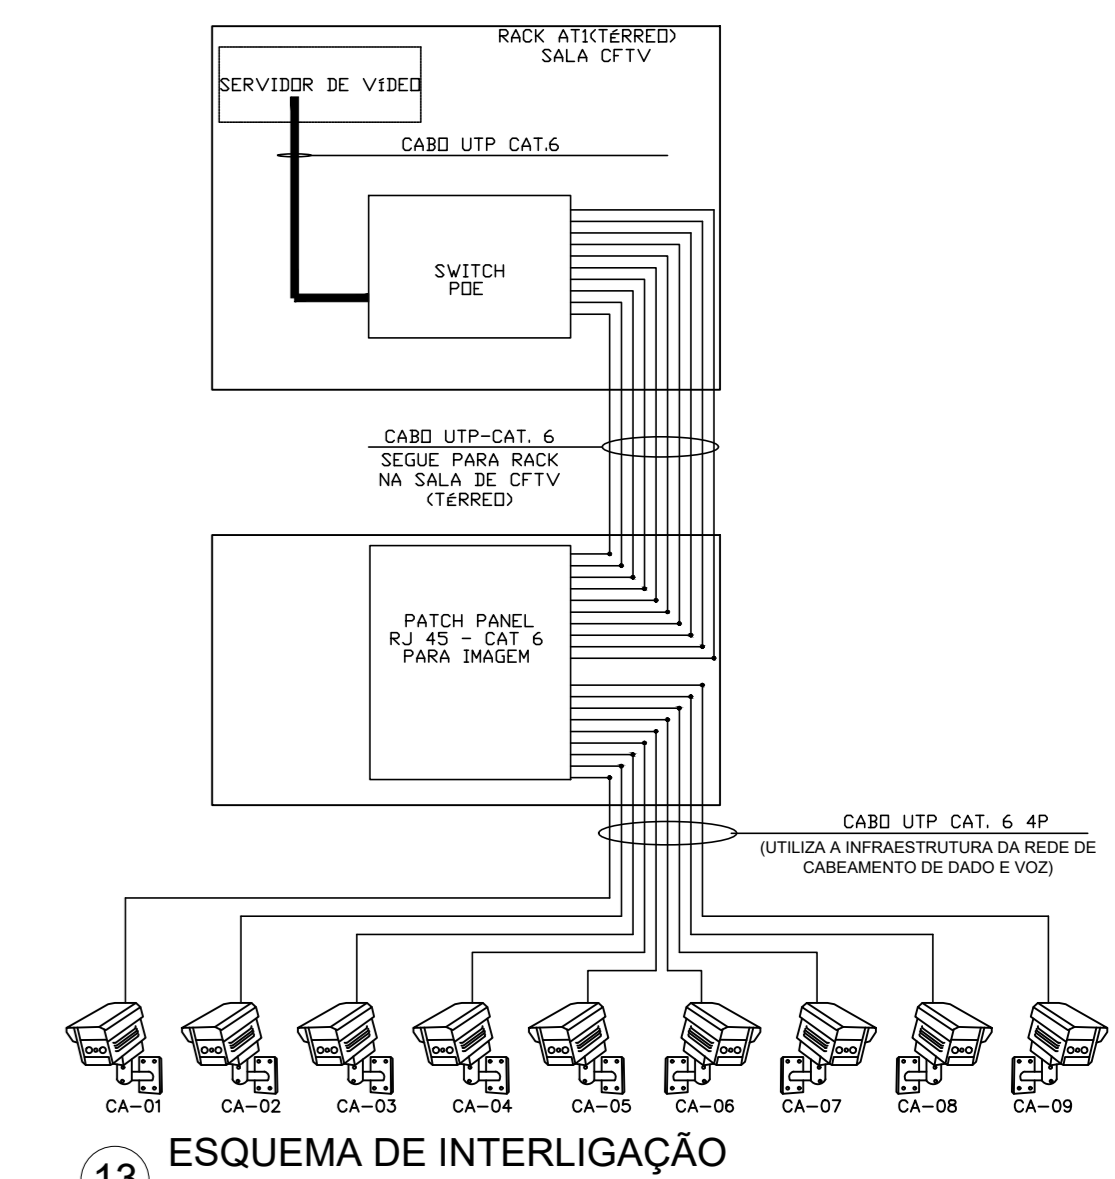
RACK AT1(TÉRREO)
SALA CFTV

SERVIDOR DE VíDEO

CABO UTP CAT.6

SWITCH
POE

CABO UTP-CAT. 6
SEGUE PARA RACK
NA SALA DE CFTV
(TÉRREO)

PATCH PANEL
RJ 45 - CAT 6
PARA IMAGEM

CABO UTP CAT. 6 4P
(UTILIZA A INFRAESTRUTURA DA REDE DE CABEAMENTO DE DADO E VOZ)

CA-01 CA-02 CA-03 CA-04 CA-05 CA-06 CA-07 CA-08 CA-09

13 ESQUEMA DE INTERLIGAÇÃO